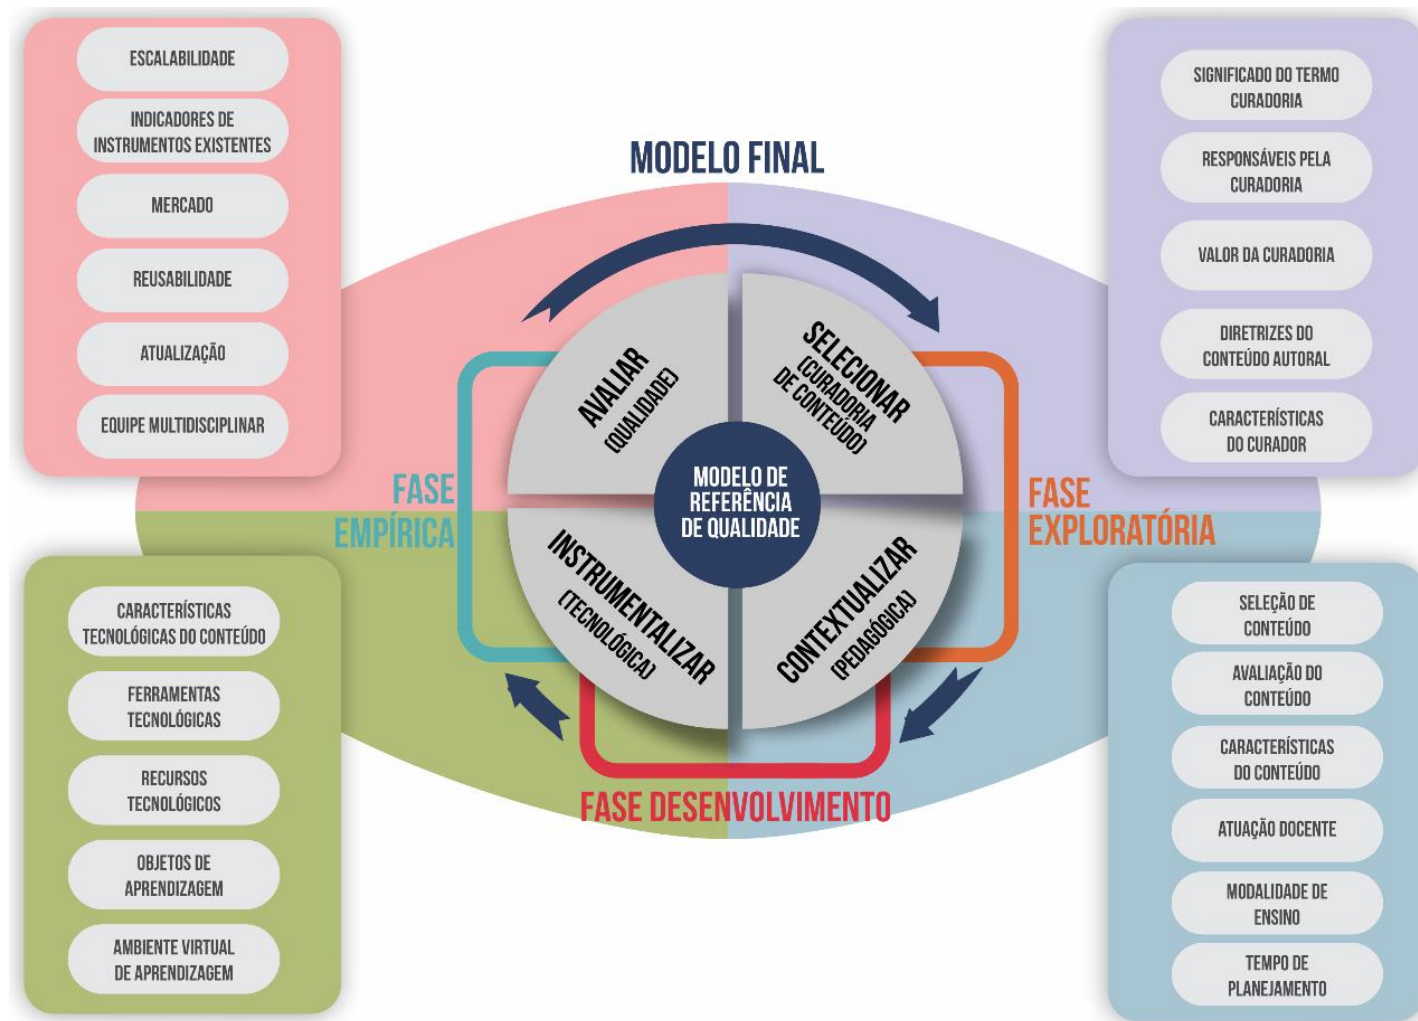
ESCALABILIDADE

INDICADORES DE INSTRUMENTOS EXISTENTES

MERCADO

REUSABILIDADE

ATUALIZAÇÃO

EQUIPE MULTIDISCIPLINAR

MODELO FINAL

SIGNIFICADO DO TERMO CURADORIA

RESPONSÁVEIS PELA CURADORIA

VALOR DA CURADORIA

DIRETRIZES DO CONTEÚDO AUTORAL

CARACTERÍSTICAS DO CURADOR

AVALIAR (QUALIDADE)

SELECIONAR (CURADORIA DE CONTEÚDO)

MODELO DE REFERÊNCIA DE QUALIDADE

INSTRUMENTALIZAR (TECNOLÓGICA)

CONTEXTUALIZAR (PEDAGÓGICA)

FASE EMPÍRICA

FASE EXPLORATÓRIA

FASE DESENVOLVIMENTO

CARACTERÍSTICAS TECNOLÓGICAS DO CONTEÚDO

FERRAMENTAS TECNOLÓGICAS

RECURSOS TECNOLÓGICOS

OBJETOS DE APRENDIZAGEM

AMBIENTE VIRTUAL DE APRENDIZAGEM

SELEÇÃO DE CONTEÚDO

AVALIAÇÃO DO CONTEÚDO

CARACTERÍSTICAS DO CONTEÚDO

ATUAÇÃO DOCENTE

MODALIDADE DE ENSINO

TEMPO DE PLANEJAMENTO